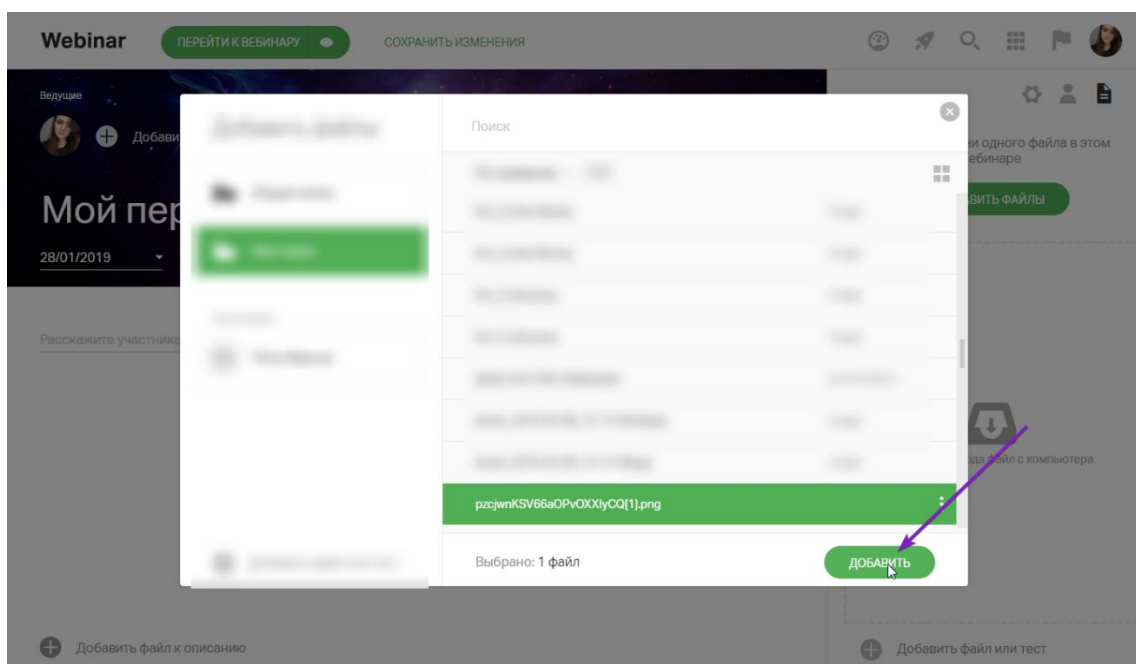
Webinar ПЕРЕЙТИ К ВЕБИНАРУ СОХРАНИТЬ ИЗМЕНЕНИЯ

Ведущие

Добави

Мой пер

28/01/2019

Расскажите участника

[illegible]

Поиск

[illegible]

pzcjwnKSV66aOPvOXXlyCQ[1].png

Выбрано: 1 файл

ДОБАВИТЬ

и одного файла в этом ебинаре

ВИТЬ ФАЙЛЫ

ода файл с компьютера

Добавить файл к описанию

Добавить файл или тест